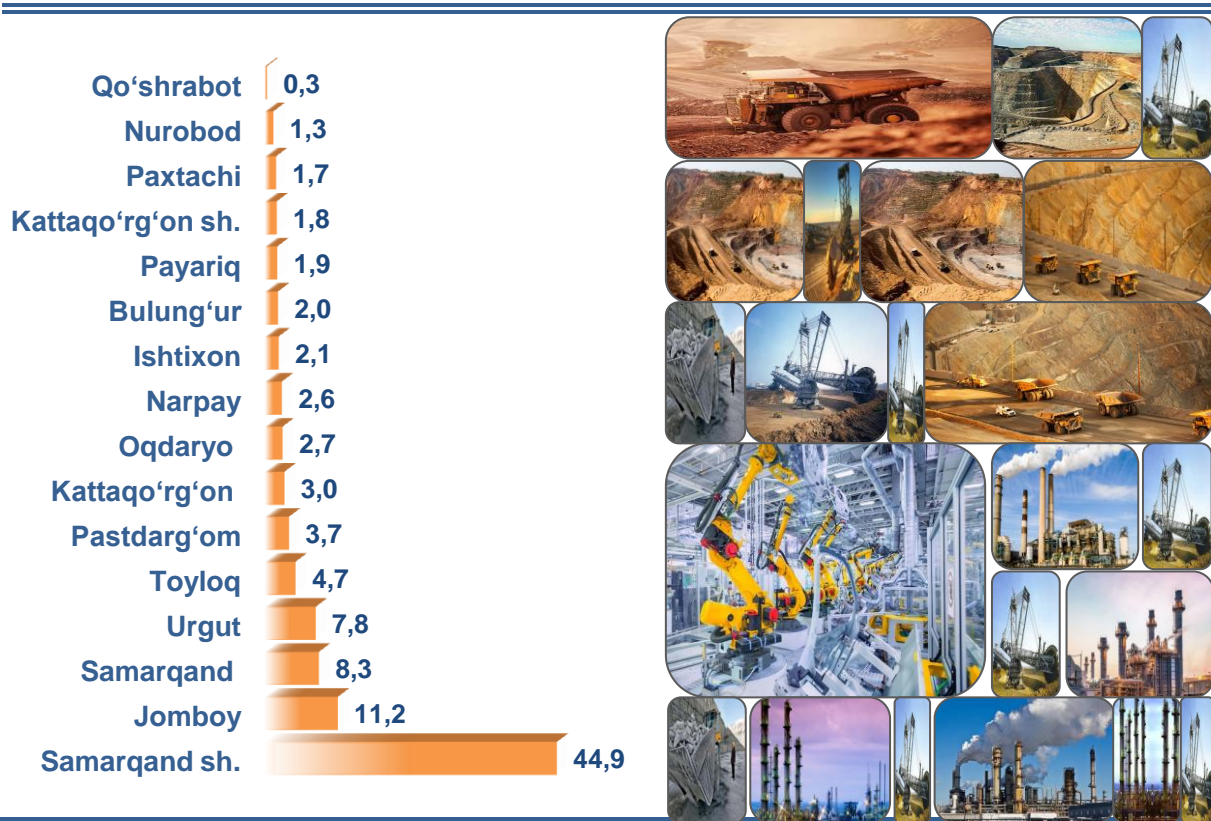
| | |
|---|---|
| Qo‘shrabot | 0,3 |
| Nurobod | 1,3 |
| Paxtachi | 1,7 |
| Kattaqo‘rg‘on sh. | 1,8 |
| Payariq | 1,9 |
| Bulung‘ur | 2,0 |
| Ishtixon | 2,1 |
| Narpay | 2,6 |
| Oqdaryo | 2,7 |
| Kattaqo‘rg‘on | 3,0 |
| Pastdarg‘om | 3,7 |
| Toyloq | 4,7 |
| Urgut | 7,8 |
| Samarqand | 8,3 |
| Jomboy | 11,2 |
| Samarqand sh. | 44,9 |